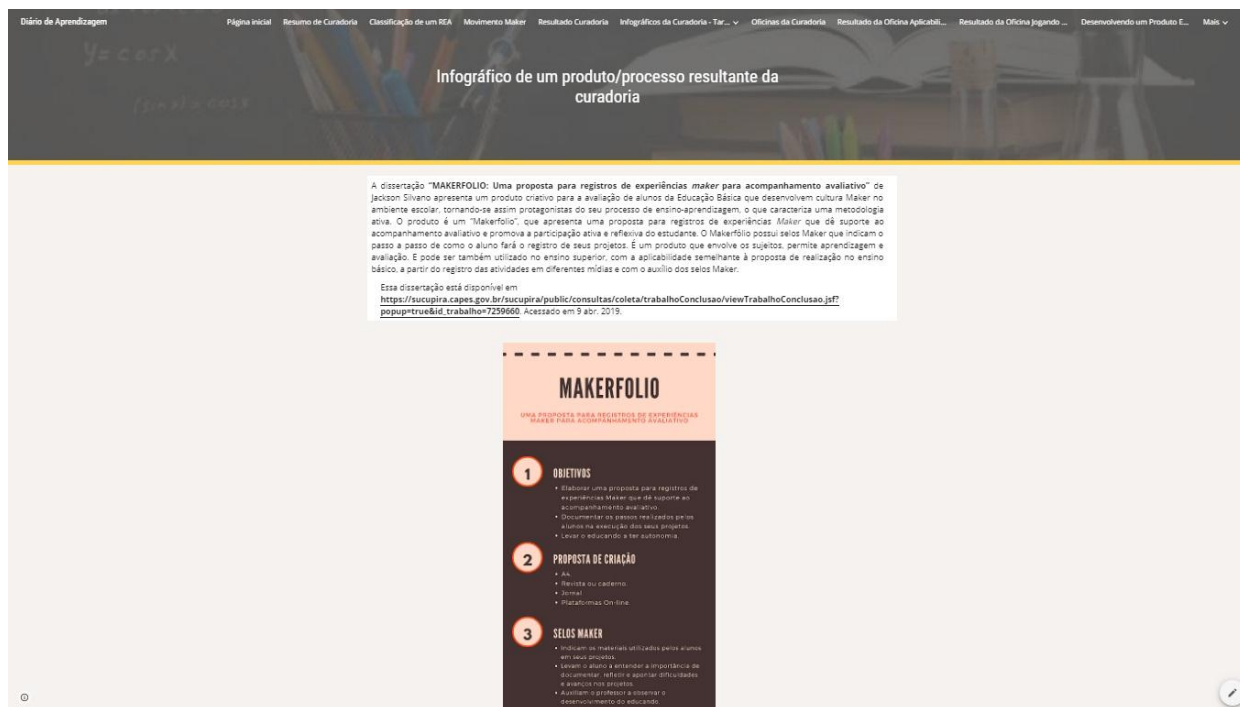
Diário de Aprendizagem

Página inicial Resumo de Curadoria Classificação de um REA Movimento Maker Resultado Curadoria Infográficos da Curadoria - Tar... Oficinas da Curadoria Resultado da Oficina Aplicabili... Resultado da Oficina Jogando ... Desenvolvendo um Produto E... Mais

y = cos x

Infográfico de um produto/processo resultante da curadoria

A dissertação "**MAKERFOLIO: Uma proposta para registros de experiências *maker* para acompanhamento avaliativo**" de Jackson Silvano apresenta um produto criativo para a avaliação de alunos da Educação Básica que desenvolvem cultura Maker no ambiente escolar, tornando-se assim protagonistas do seu processo de ensino-aprendizagem, o que caracteriza uma metodologia ativa. O produto é um "Makerfolio", que apresenta uma proposta para registros de experiências *Maker* que dê suporte ao acompanhamento avaliativo e promova a participação ativa e reflexiva do estudante. O Makerfólio possui selos Maker que indicam o passo a passo de como o aluno fará o registro de seus projetos. É um produto que envolve os sujeitos, permite aprendizagem e avaliação. E pode ser também utilizado no ensino superior, com a aplicabilidade semelhante à proposta de realização no ensino básico, a partir do registro das atividades em diferentes mídias e com o auxílio dos selos Maker.

Essa dissertação está disponível em **https://sucupira.capes.gov.br/sucupira/public/consultas/coleta/trabalhoConclusao/viewTrabalhoConclusao.jsf?popup=true&id_trabalho=7259660**. Acessado em 9 abr. 2019.

MAKERFOLIO

UMA PROPOSTA PARA REGISTROS DE EXPERIÊNCIAS MAKER PARA ACOMPANHAMENTO AVALIATIVO

1 OBJETIVOS
• Elaborar uma proposta para registros de experiências Maker que dê suporte ao acompanhamento avaliativo.
• Documentar os passos realizados pelos alunos na execução dos seus projetos.
• Levar o educando a ter autonomia.

2 PROPOSTA DE CRIAÇÃO
• A4.
• Revista ou caderno.
• Jornal.
• Plataformas On-line.

3 SELOS MAKER
• Indicam os materiais utilizados pelos alunos em seus projetos.
• Levam o aluno a entender a importância de documentar, refletir e apontar dificuldades e avanços nos projetos.
• Auxiliam o professor a observar o desenvolvimento do educando.